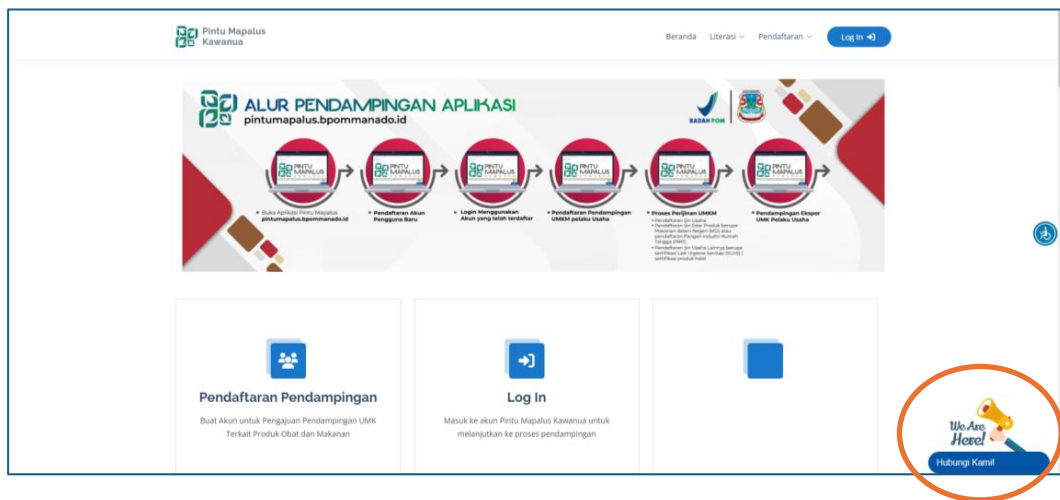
Pintu Mapalus Kawanua

Beranda Literasi Pendaftaran Log In

ALUR PENDAMPINGAN APLIKASI
pintumapalus.bpommanado.id

BADAN POM

PINTU MAPALUS

• Buka Aplikasi Pintu Mapalus pintumapalus.bpommanado.id

• Pendaftaran Akun Pengguna Baru

• Login Menggunakan Akun yang telah terdaftar

• Pendaftaran Pendampingan UMKM pelaku Usaha

• Proses Perijinan UMKM
• Pendaftaran Izin Usaha
• Pendaftaran Izin Edar Produk berupa Makanan dalam Negeri (MD) atau pendaftaran Pangan Industri Rumah Tangga (PIRT)
• Pendaftaran Izin Usaha Lainnya berupa sertifikasi Laik Higiene Sanitasi (SLHS) / sertifikasi produk halal

• Pendampingan Ekspor UMK Pelaku Usaha

Pendaftaran Pendampingan
Buat Akun untuk Pengajuan Pendampingan UMK Terkait Produk Obat dan Makanan

Log In
Masuk ke akun Pintu Mapalus Kawanua untuk melanjutkan ke proses pendampingan

We Are Here!
Hubungi Kami!